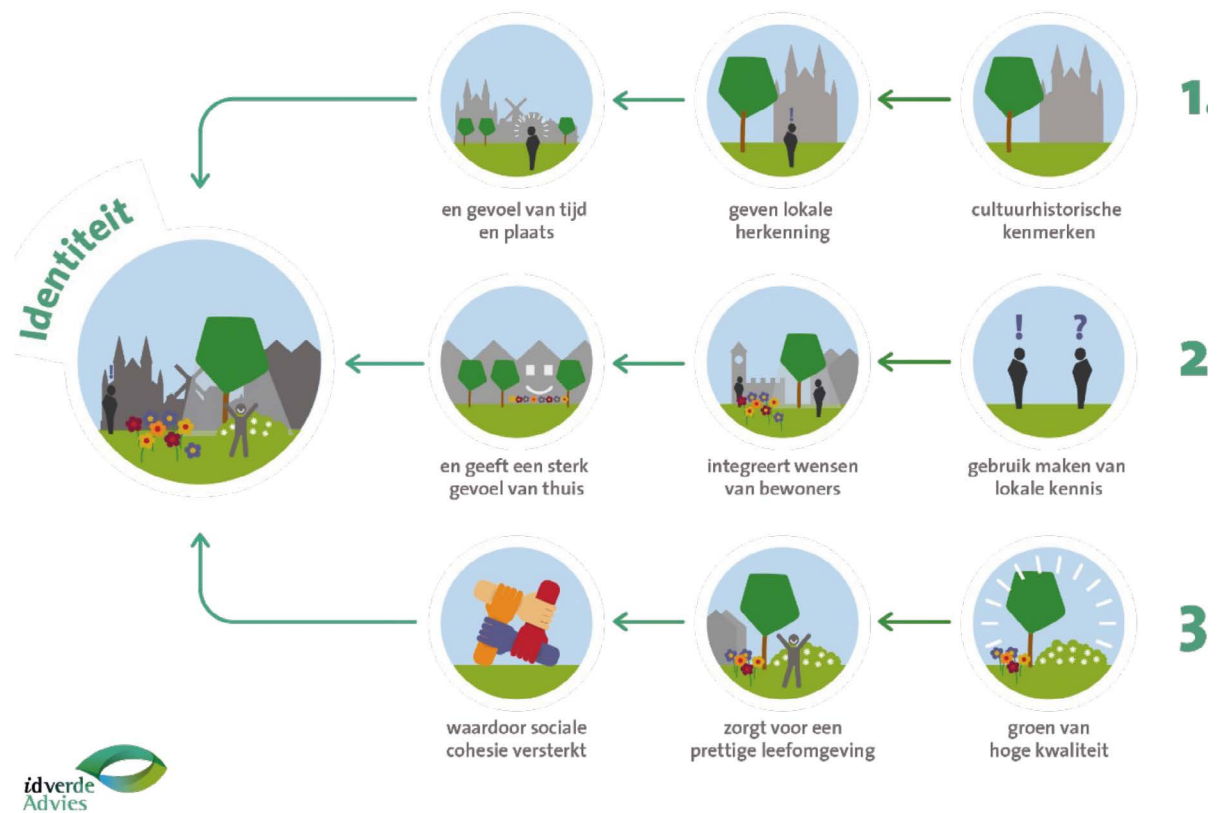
Identiteit

1.

cultuurhistorische kenmerken

geven lokale herkenning

en gevoel van tijd en plaats

2

gebruik maken van lokale kennis

integreert wensen van bewoners

en geeft een sterk gevoel van thuis

3

groen van hoge kwaliteit

zorgt voor een prettige leefomgeving

waardoor sociale cohesie versterkt

idverde Advies